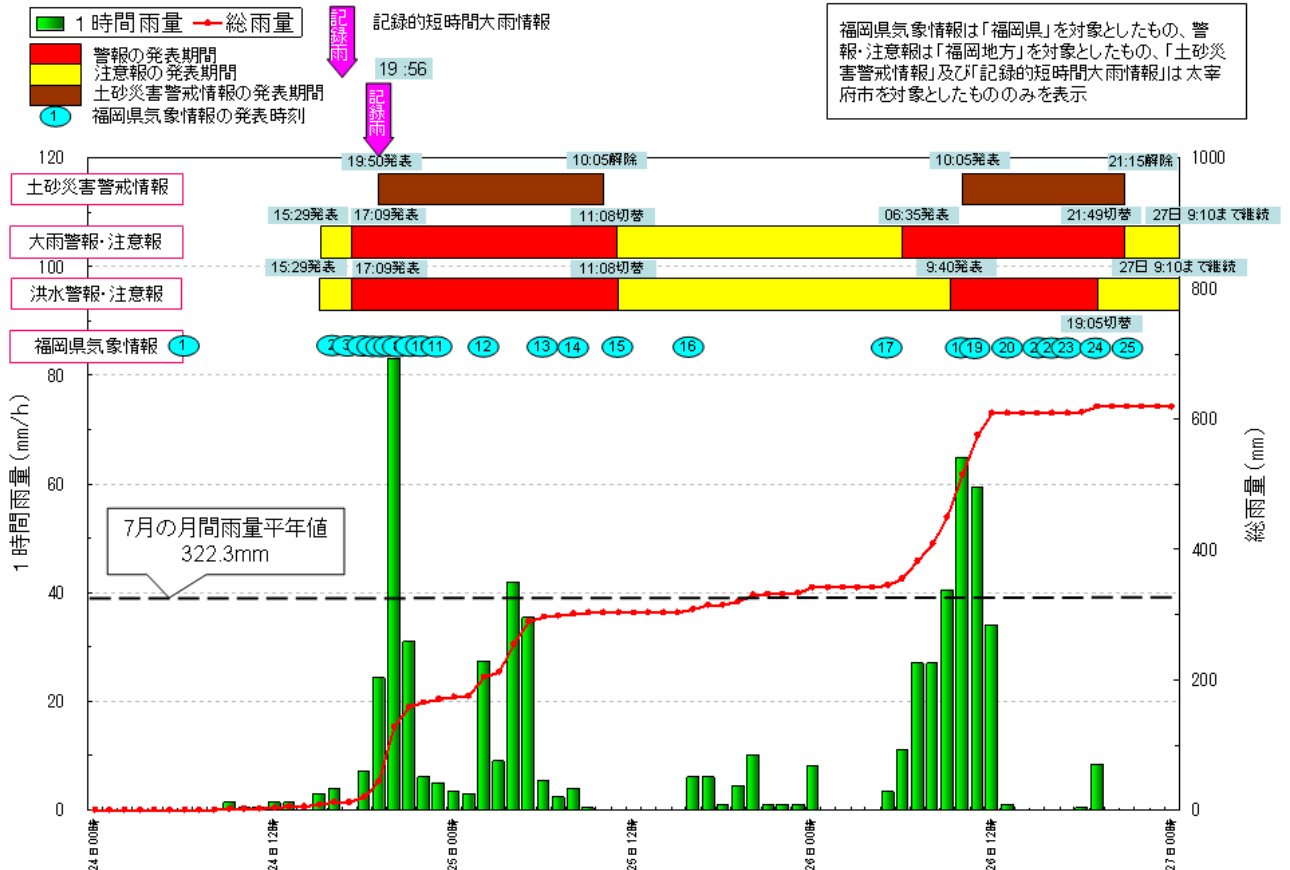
1時間雨量 総雨量
警報の発表期間
注意報の発表期間
土砂災害警戒情報の発表期間
1 福岡県気象情報の発表時刻

記録雨 記録的短時間大雨情報
19:56
記録雨

福岡県気象情報は「福岡県」を対象としたもの、警報・注意報は「福岡地方」を対象としたもの、「土砂災害警戒情報」及び「記録的短時間大雨情報」は太宰府市を対象としたもののみを表示

土砂災害警戒情報
19:50発表 10:05解除 10:05発表 21:15解除

大雨警報・注意報
15:29発表 17:09発表 11:08切替 06:35発表 21:49切替 27日 9:10まで継続

洪水警報・注意報
15:29発表 17:09発表 11:08切替 9:40発表 27日 9:10まで継続 19:05切替

福岡県気象情報
1 2 3 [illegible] 11 12 13 14 15 16 17 1 19 20 2 2 23 24 25

7月の月間雨量平年値
322.3mm

1時間雨量(mm/h)
総雨量(mm)

120 100 80 60 40 20 0
1000 800 600 400 200 0

24日00時 24日12時 25日00時 25日12時 26日00時 26日12時 27日00時